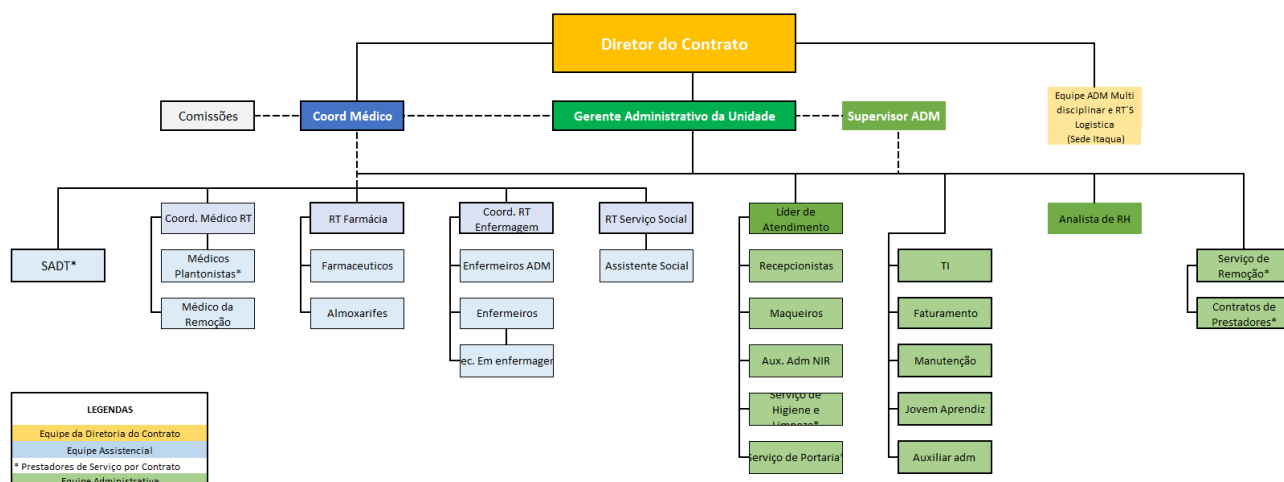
Diretor do Contrato

Comissões

Coord Médico

Gerente Administrativo da Unidade

Supervisor ADM

Equipe ADM Multi disciplinar e RT´S Logística (Sede Itaqua)

SADT*

Coord. Médico RT

Médicos Plantonistas*

Médico da Remoção

RT Farmácia

Farmaceuticos

Almoxarifes

Coord. RT Enfermagem

Enfermeiros ADM

Enfermeiros

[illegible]ec. Em enfermage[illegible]

RT Serviço Social

Assistente Social

Líder de Atendimento

Recepcionistas

Maqueiros

Aux. Adm NIR

Serviço de Higiene e Limpeza*

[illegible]erviço de Portaria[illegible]

TI

Faturamento

Manutenção

Jovem Aprendiz

Auxiliar adm

Analista de RH

Serviço de Remoção*

Contratos de Prestadores*

LEGENDAS

Equipe da Diretoria do Contrato

Equipe Assistencial

* Prestadores de Serviço por Contrato

Equipe Administrativa